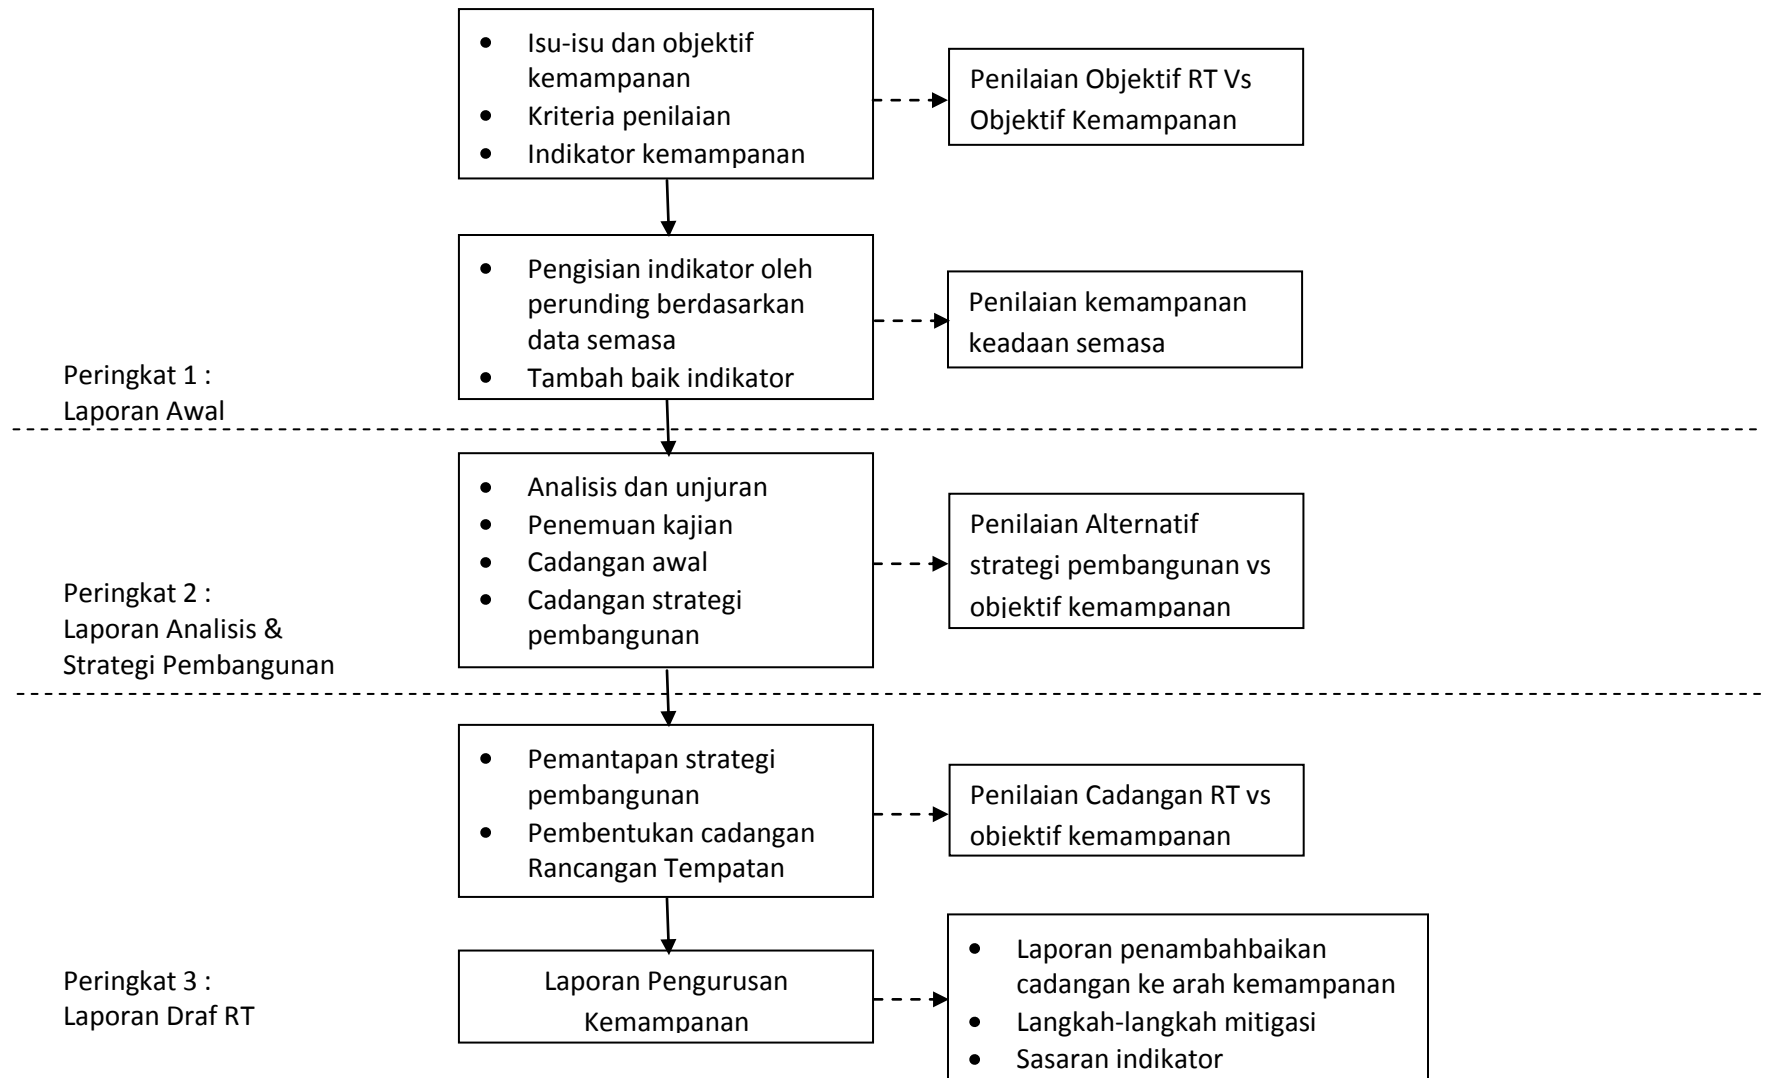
- Isu-isu dan objektif kemampanan
- Kriteria penilaian
- Indikator kemampanan

Penilaian Objektif RT Vs Objektif Kemampanan

- Pengisian indikator oleh perunding berdasarkan data semasa
- Tambah baik indikator

Penilaian kemampanan keadaan semasa

Peringkat 1 : Laporan Awal

- Analisis dan unjuran
- Penemuan kajian
- Cadangan awal
- Cadangan strategi pembangunan

Penilaian Alternatif strategi pembangunan vs objektif kemampanan

Peringkat 2 : Laporan Analisis & Strategi Pembangunan

- Pemantapan strategi pembangunan
- Pembentukan cadangan Rancangan Tempatan

Penilaian Cadangan RT vs objektif kemampanan

Peringkat 3 : Laporan Draf RT

Laporan Pengurusan Kemampanan

- Laporan penambahbaikan cadangan ke arah kemampanan
- Langkah-langkah mitigasi
- Sasaran indikator